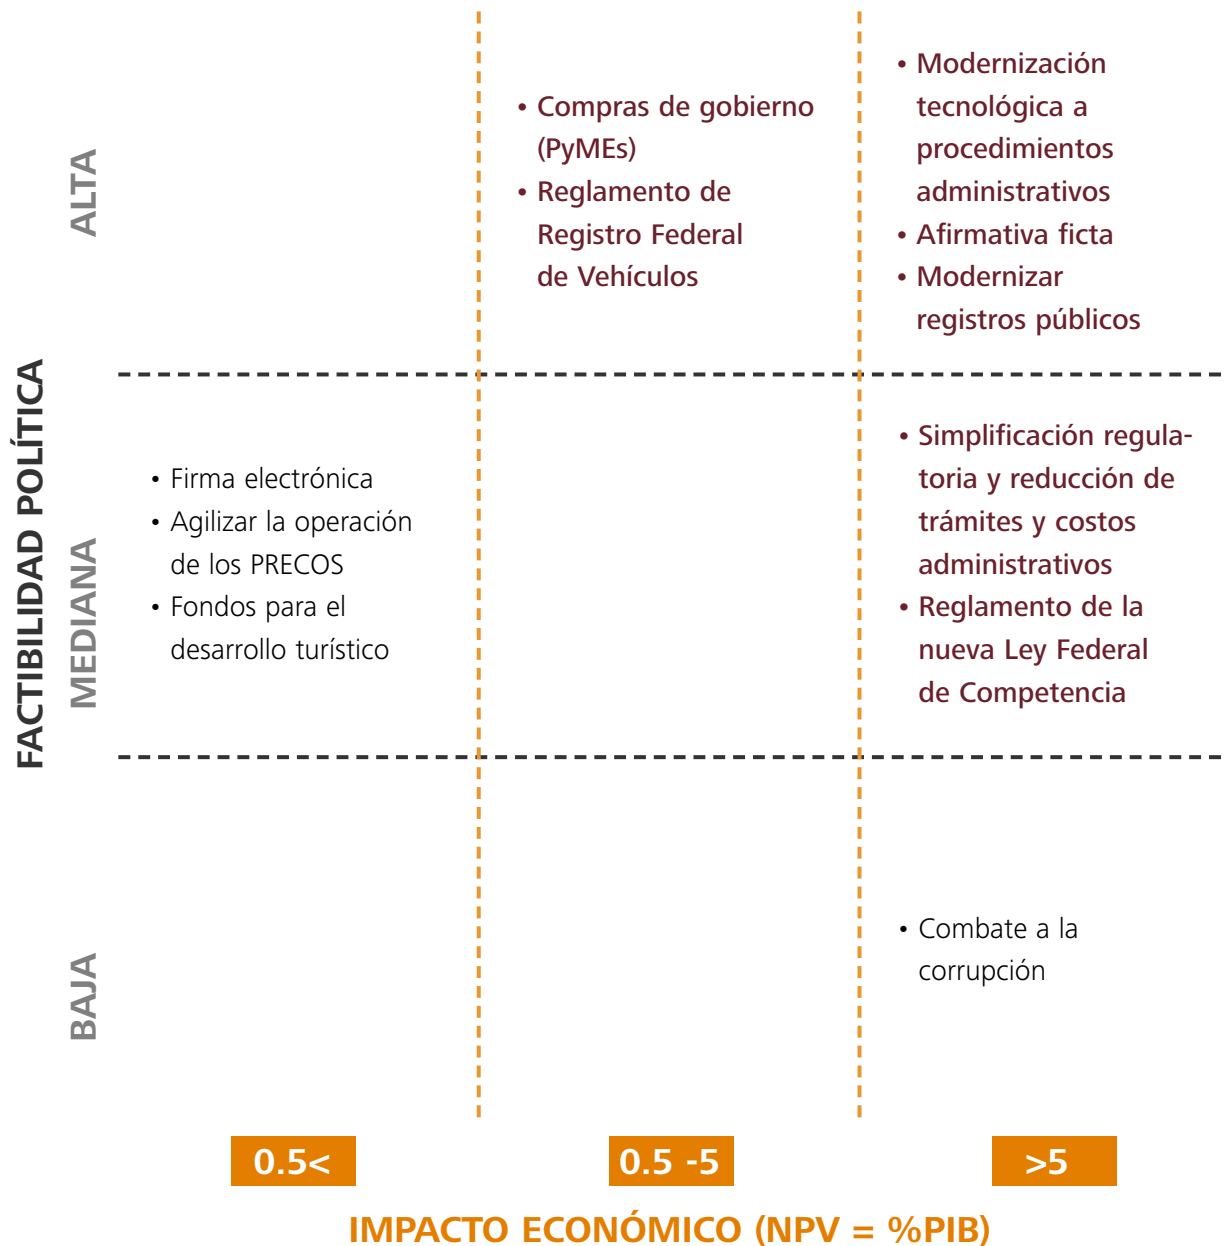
FACTIBILIDAD POLÍTICA

ALTA

• Compras de gobierno (PyMEs)
• Reglamento de Registro Federal de Vehículos

• Modernización tecnológica a procedimientos administrativos
• Afirmativa ficta
• Modernizar registros públicos

MEDIANA

• Firma electrónica
• Agilizar la operación de los PRECOS
• Fondos para el desarrollo turístico

• Simplificación regulatoria y reducción de trámites y costos administrativos
• Reglamento de la nueva Ley Federal de Competencia

BAJA

• Combate a la corrupción

0.5<

0.5 -5

>5

IMPACTO ECONÓMICO (NPV = %PIB)